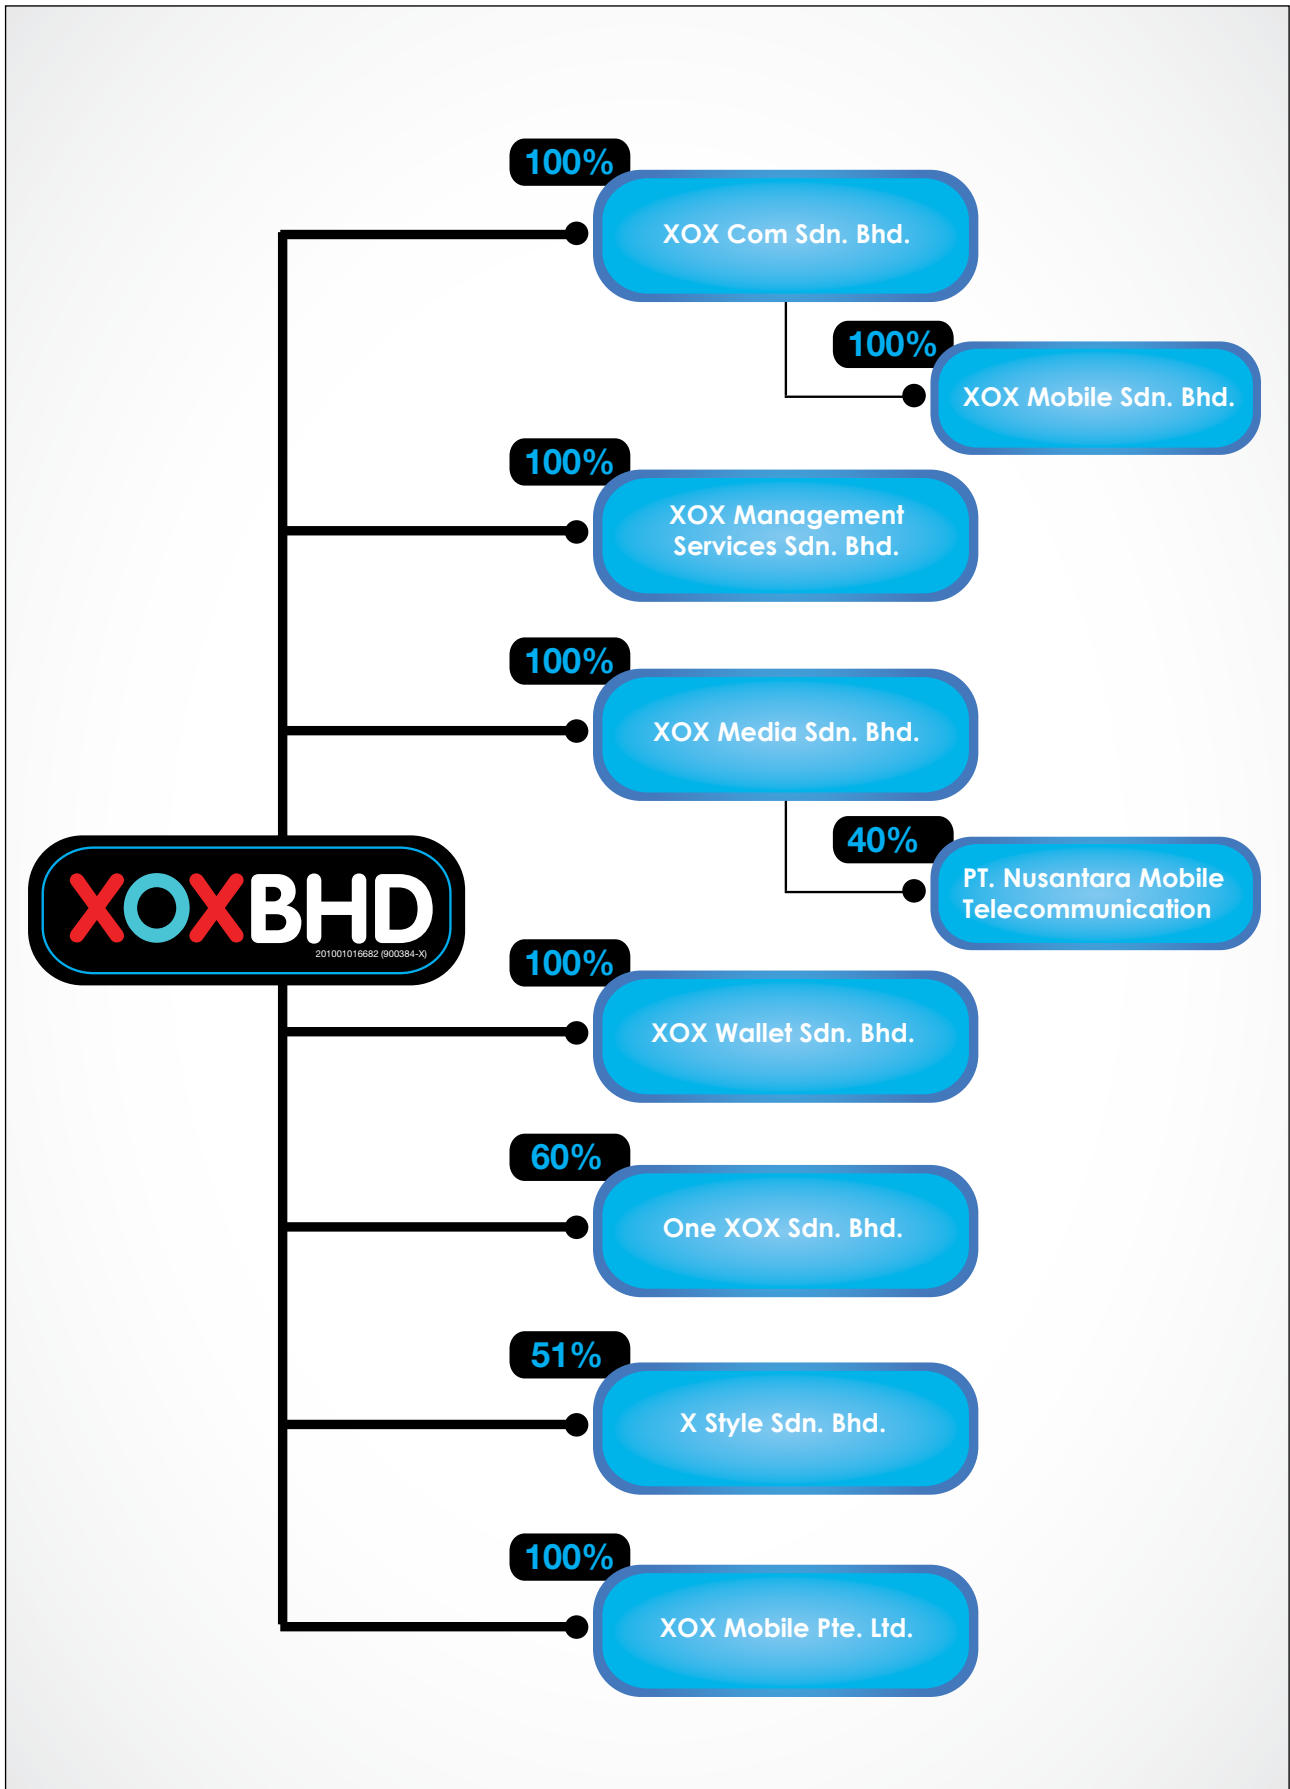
100%
XOX Com Sdn. Bhd.

100%
XOX Mobile Sdn. Bhd.

100%
XOX Management Services Sdn. Bhd.

100%
XOX Media Sdn. Bhd.

40%
PT. Nusantara Mobile Telecommunication

XOXBHD
201001016682 (900384-X)

100%
XOX Wallet Sdn. Bhd.

60%
One XOX Sdn. Bhd.

51%
X Style Sdn. Bhd.

100%
XOX Mobile Pte. Ltd.